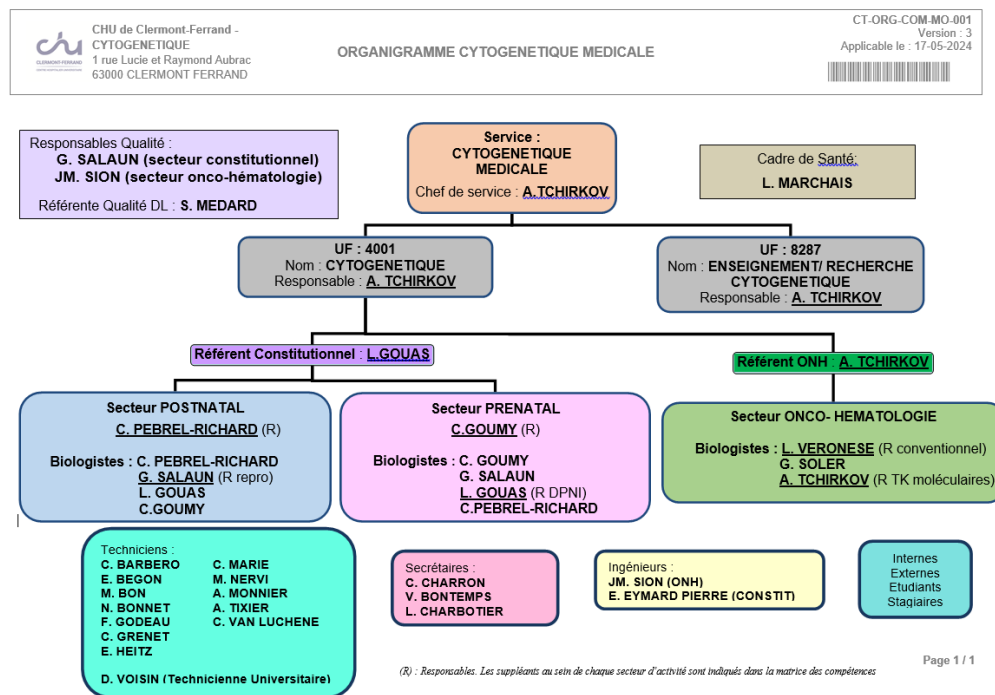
CHU de Clermont-Ferrand - CYTOGENETIQUE
1 rue Lucie et Raymond Aubrac
63000 CLERMONT FERRAND

ORGANIGRAMME CYTOGENETIQUE MEDICALE

CT-ORG-COM-MO-001
Version : 3
Applicable le : 17-05-2024

Responsables Qualité :
G. SALAUN (secteur constitutionnel)
JM. SION (secteur onco-hématologie)
Référente Qualité DL : S. MEDARD

Service :
CYTOGENETIQUE MEDICALE
Chef de service : A.TCHIRKOV

Cadre de Santé:
L. MARCHAIS

UF : 4001
Nom : CYTOGENETIQUE
Responsable : A. TCHIRKOV

UF : 8287
Nom : ENSEIGNEMENT/ RECHERCHE CYTOGENETIQUE
Responsable : A. TCHIRKOV

Référent Constitutionnel : L.GOUAS

Référent ONH : A. TCHIRKOV

Secteur POSTNATAL
C. PEBREL-RICHARD (R)
Biologistes : C. PEBREL-RICHARD
G. SALAUN (R repro)
L. GOUAS
C.GOUMY

Secteur PRENATAL
C.GOUMY (R)
Biologistes : C. GOUMY
G. SALAUN
L. GOUAS (R DPNI)
C.PEBREL-RICHARD

Secteur ONCO- HEMATOLOGIE
Biologistes : L. VERONESE (R conventionnel)
G. SOLER
A. TCHIRKOV (R TK moléculaires)

Techniciens :
C. BARBERO
E. BEGON
M. BON
N. BONNET
F. GODEAU
C. GRENET
E. HEITZ
C. MARIE
M. NERVI
A. MONNIER
A. TIXIER
C. VAN LUCHENE
D. VOISIN (Technicienne Universitaire)

Secrétaires :
C. CHARRON
V. BONTEMPS
L. CHARBOTIER

Ingénieurs :
JM. SION (ONH)
E. EYMARD PIERRE (CONSTIT)

Internes
Externes
Etudiants
Stagiaires

(R) : Responsables. Les suppléants au sein de chaque secteur d'activité sont indiqués dans la matrice des compétences

Page 1 / 1